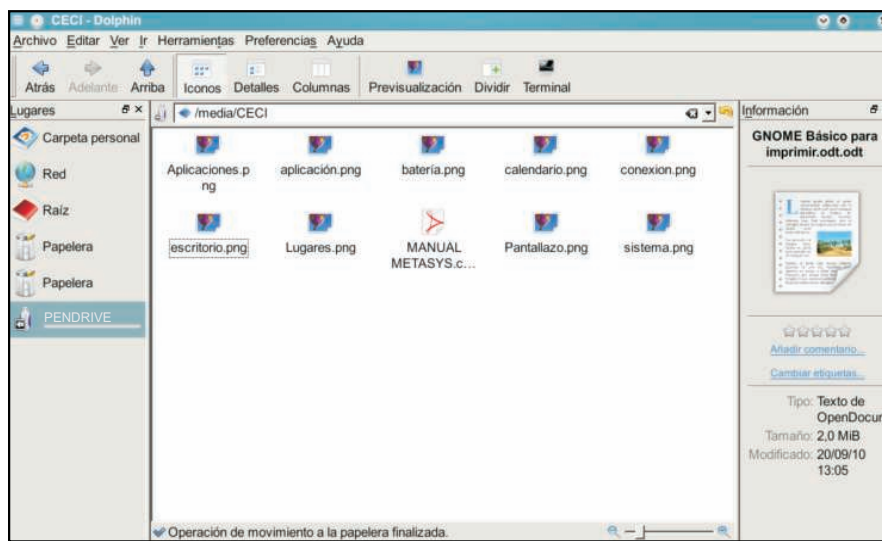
CECI - Dolphin

Archivo Editar Ver Ir Herramientas Preferencias Ayuda

Atrás Adelante Arriba Iconos Detalles Columnas Previsualización Dividir Terminal

Lugares

Carpeta personal

Red

Raíz

Papelera

Papelera

PENDRIVE

/media/CECI

Aplicaciones.png aplicación.png batería.png calendario.png conexion.png

escritorio.png Lugares.png MANUAL METASYS.c... Pantallazo.png sistema.png

Operación de movimiento a la papelera finalizada.

Información

GNOME Básico para imprimir.odt.odt

Añadir comentario...

Cambiar etiquetas...

Tipo: Texto de OpenDocur

Tamaño: 2,0 MiB

Modificado: 20/09/10 13:05